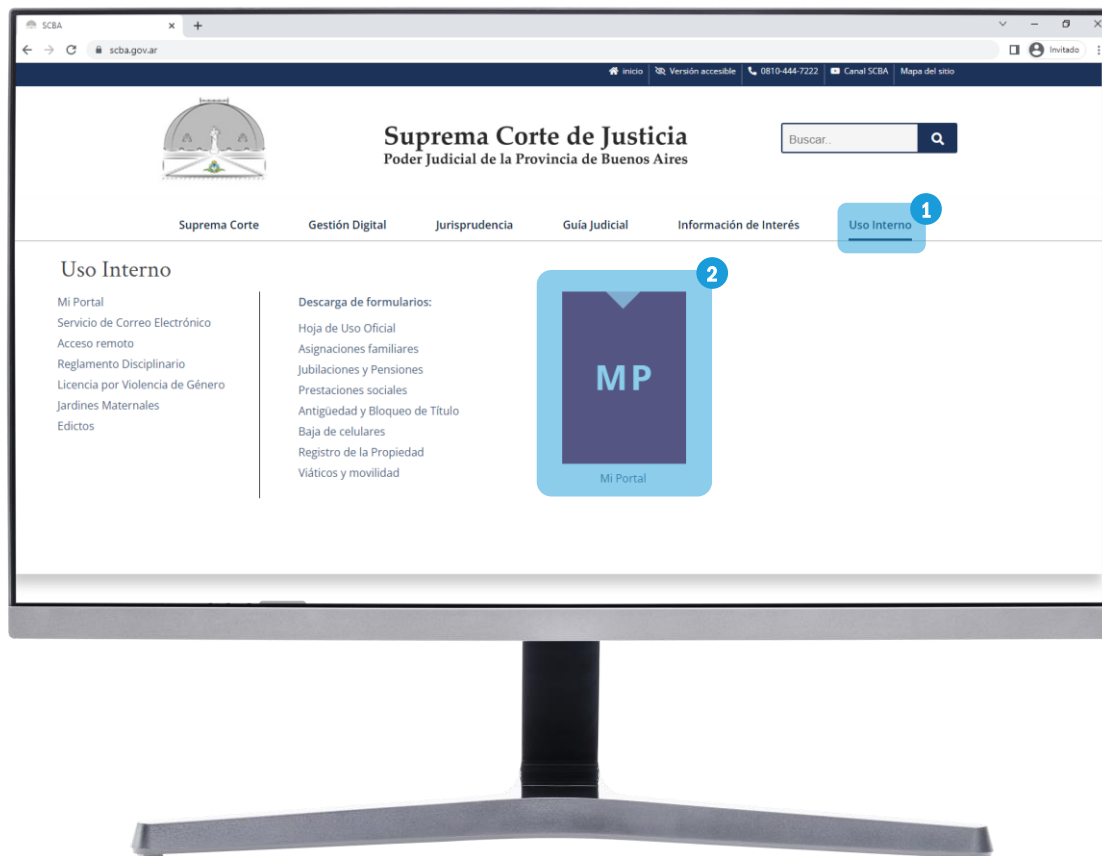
SCBA

scba.gov.ar

Invitado

inicio | Versión accesible | 0810-444-7222 | Canal SCBA | Mapa del sitio

Suprema Corte de Justicia
Poder Judicial de la Provincia de Buenos Aires

Buscar..

Suprema Corte | Gestión Digital | Jurisprudencia | Guía Judicial | Información de Interés | Uso Interno

1

Uso Interno

Mi Portal
Servicio de Correo Electrónico
Acceso remoto
Reglamento Disciplinario
Licencia por Violencia de Género
Jardines Maternales
Edictos

Descarga de formularios:
Hoja de Uso Oficial
Asignaciones familiares
Jubilaciones y Pensiones
Prestaciones sociales
Antigüedad y Bloqueo de Título
Baja de celulares
Registro de la Propiedad
Viáticos y movilidad

2

MP

Mi Portal